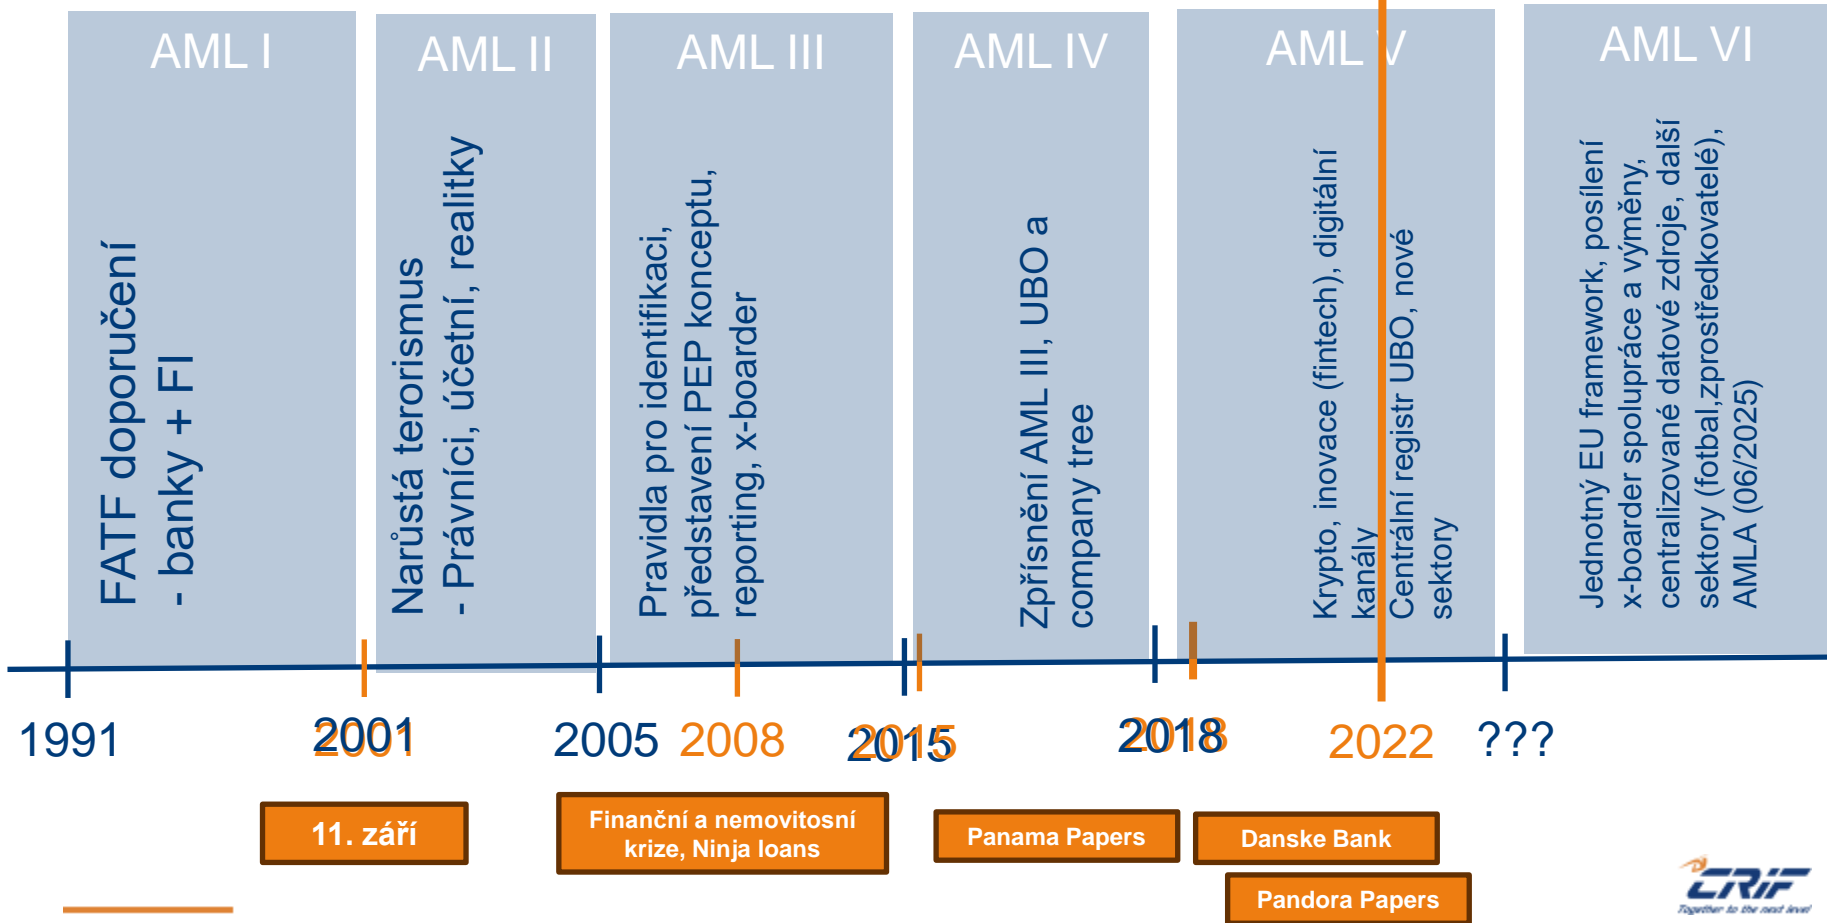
AML I

FATF doporučení
- banky + FI

AML II

Narůstá terorismus
- Právníci, účetní, realitky

AML III

Pravidla pro identifikaci, představení PEP konceptu, reporting, x-boarder

AML IV

Zpřísnění AML III, UBO a company tree

AML V

Krypto, inovace (fintech), digitální kanály
Centrální registr UBO, nové sektory

AML VI

Jednotný EU framework, posílení x-boarder spolupráce a výměny, centralizované datové zdroje, další sektory (fotbal,zprostředkovatelé), AMLA (06/2025)

1991
2001
2001
2005
2008
2015
2015
2018
2018
2022
???

11. září

Finanční a nemovitosní krize, Ninja loans

Panama Papers

Danske Bank

Pandora Papers

CRIF
Together to the next level